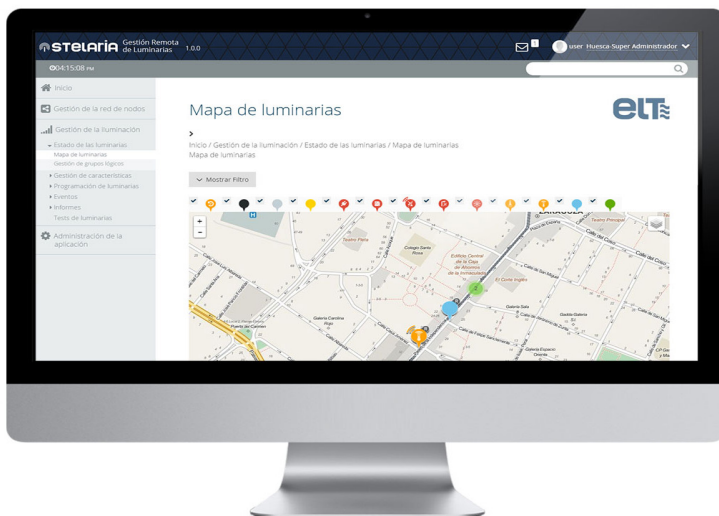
STELARIA Gestión Remota de Luminarias 1.0.0

1 user Huesca-Super Administrador

04:15:08 PM

Inicio

Gestión de la red de nodos

Gestión de la iluminación

Estado de las luminarias

Mapa de luminarias

Gestión de grupos lógicos

Gestión de características

Programación de luminarias

Eventos

Informes

Tests de luminarias

Administración de la aplicación

Mapa de luminarias

elt

Inicio / Gestión de la iluminación / Estado de las luminarias / Mapa de luminarias

Mapa de luminarias

Mostrar Filtro

+
-

Teatro Principal

Teatro Fleta

Colegio Santa Rosa

Edificio Central de la Caja de Ahorros de la Inmaculada

El Corte Inglés

Galería Sala

Galería Carolina Rigo

Puerta del Carmen

Galería Esparcin Decreto

Galería Galerna